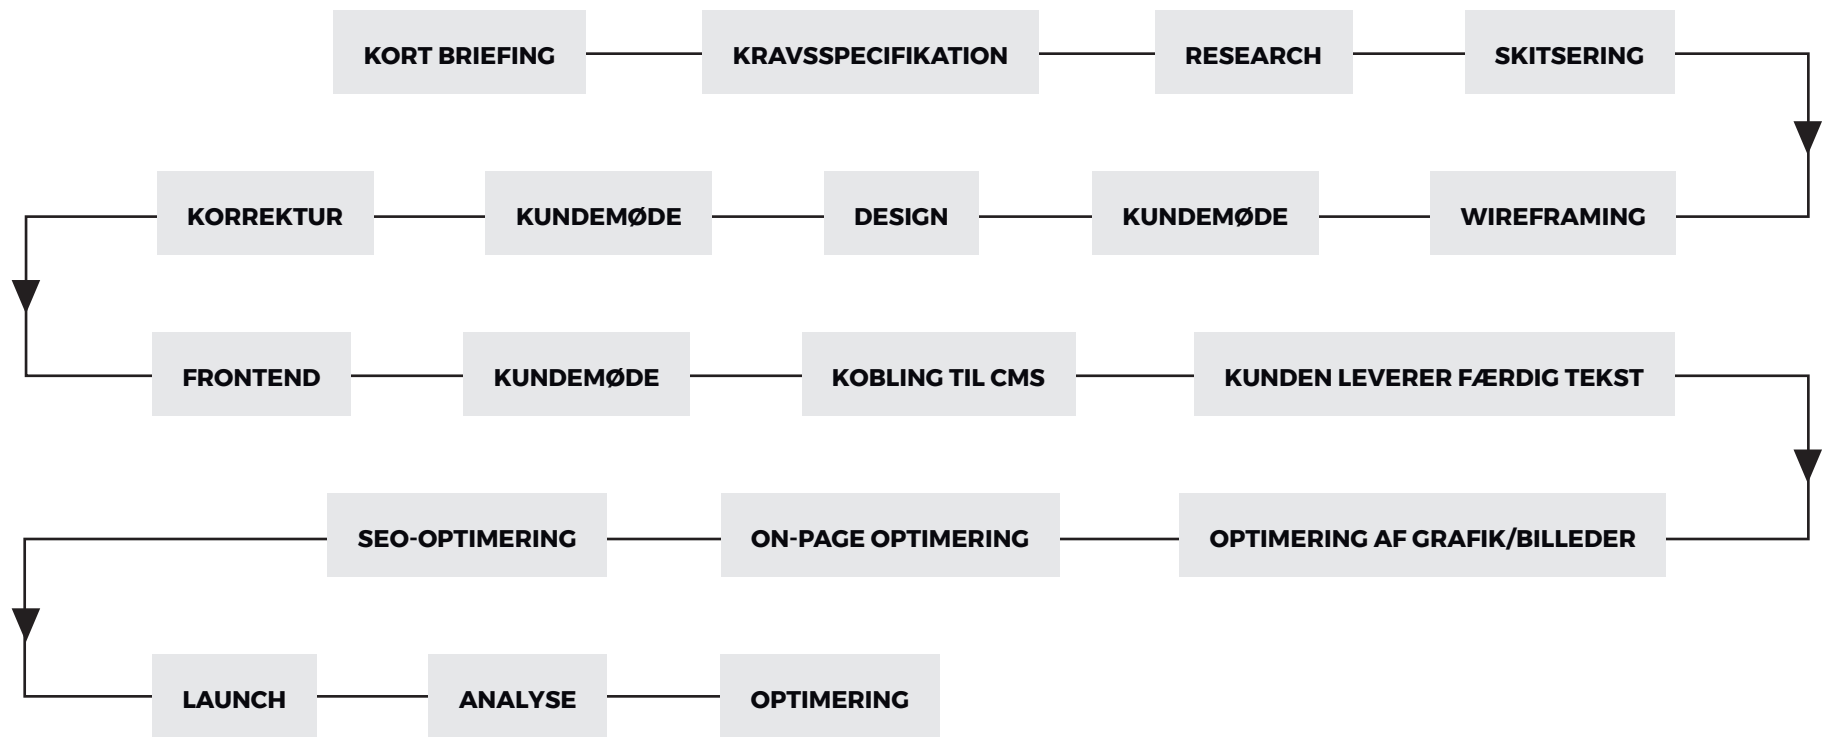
KORT BRIEFING
KRAVSSPECIFIKATION
RESEARCH
SKITSERING

KORREKTUR
KUNDEMØDE
DESIGN
KUNDEMØDE
WIREFRAMING

FRONTEND
KUNDEMØDE
KOBLING TIL CMS
KUNDEN LEVERER FÆRDIG TEKST

SEO-OPTIMERING
ON-PAGE OPTIMERING
OPTIMERING AF GRAFIK/BILLEDER

LAUNCH
ANALYSE
OPTIMERING